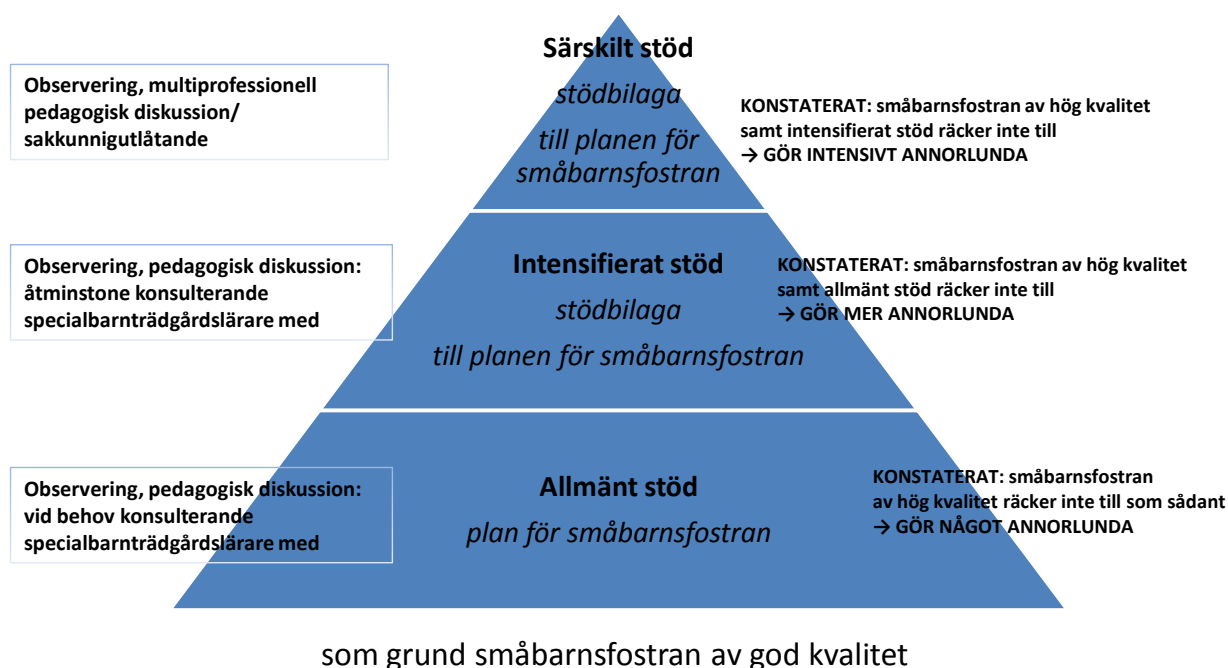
Särskilt stöd

stödbilaga

till planen för småbarnsfostran

Observering, multiprofessionell pedagogisk diskussion/ sakkunnigutlåtande

KONSTATERAT: småbarnsfostran av hög kvalitet samt intensifierat stöd räcker inte till
→ GÖR INTENSIVT ANNORLUNDA

Intensifierat stöd

stödbilaga

till planen för småbarnsfostran

Observering, pedagogisk diskussion: åtminstone konsulterande specialbarnträdgårdslärare med

KONSTATERAT: småbarnsfostran av hög kvalitet samt allmänt stöd räcker inte till
→ GÖR MER ANNORLUNDA

Allmänt stöd

plan för småbarnsfostran

Observering, pedagogisk diskussion: vid behov konsulterande specialbarnträdgårdslärare med

KONSTATERAT: småbarnsfostran av hög kvalitet räcker inte till som sådant
→ GÖR NÅGOT ANNORLUNDA

som grund småbarnsfostran av god kvalitet